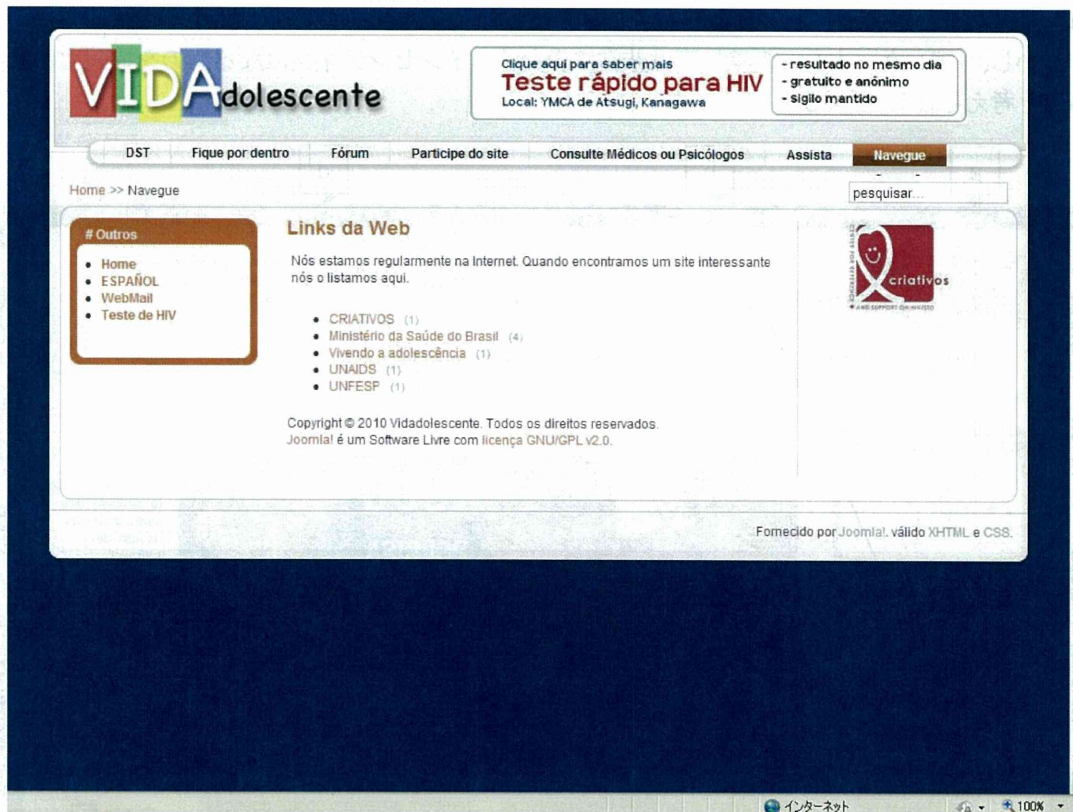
VIDAdolescente

Clique aqui para saber mais
Teste rápido para HIV
Local: YMCA de Atsugi, Kanagawa

- resultado no mesmo dia
- gratuito e anônimo
- sigilo mantido

DST | Fique por dentro | Fórum | Participe do site | Consulte Médicos ou Psicólogos | Assista | Navegue

Home >> Navegue

pesquisar...

# Outros
- Home
- ESPAÑOL
- WebMail
- Teste de HIV

Links da Web

Nós estamos regularmente na Internet. Quando encontramos um site interessante nós o listamos aqui.

- CRIATIVOS (1)
- Ministério da Saúde do Brasil (4)
- Vivendo a adolescência (1)
- UNAIDS (1)
- UNFESP (1)

Copyright © 2010 Vidadolescente. Todos os direitos reservados.
Joomla! é um Software Livre com licença GNU/GPL v2.0.

criativos
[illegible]

Fornecido por Joomla!. válido XHTML e CSS.

インターネット
100%